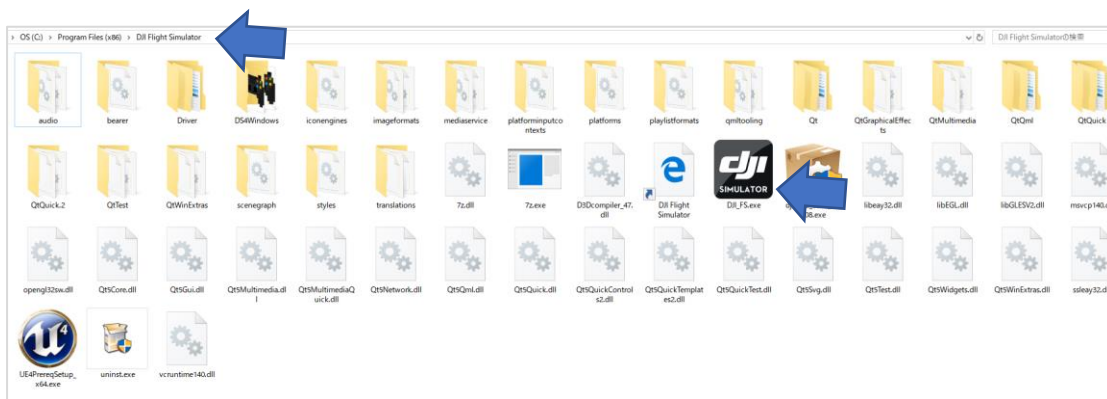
OS (C:) › Program Files (x86) › DJI Flight Simulator

DJI Flight Simulatorの検索

audio
bearer
Driver
DS4Windows
iconengines
imageformats
mediaservice
platforminputcontexts
platforms
playlistformats
qmltooling
Qt
QtGraphicalEffects
QtMultimedia
QtQml
QtQuick

QtQuick.2
QtTest
QtWinExtras
scenegraph
styles
translations
7z.dll
7z.exe
D3Dcompiler_47.dll
DJI Flight Simulator
dji SIMULATOR
DJI_FS.exe
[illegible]38.exe
libeay32.dll
libEGL.dll
libGLESV2.dll
msvcp140.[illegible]

opengl32sw.dll
Qt5Core.dll
Qt5Gui.dll
Qt5Multimedia.dll
Qt5MultimediaQuick.dll
Qt5Network.dll
Qt5Qml.dll
Qt5Quick.dll
Qt5QuickControls2.dll
Qt5QuickTemplates2.dll
Qt5QuickTest.dll
Qt5Svg.dll
Qt5Test.dll
Qt5Widgets.dll
Qt5WinExtras.dll
ssleay32.dll

UE4PrereqSetup_x64.exe
uninst.exe
vcruntime140.dll